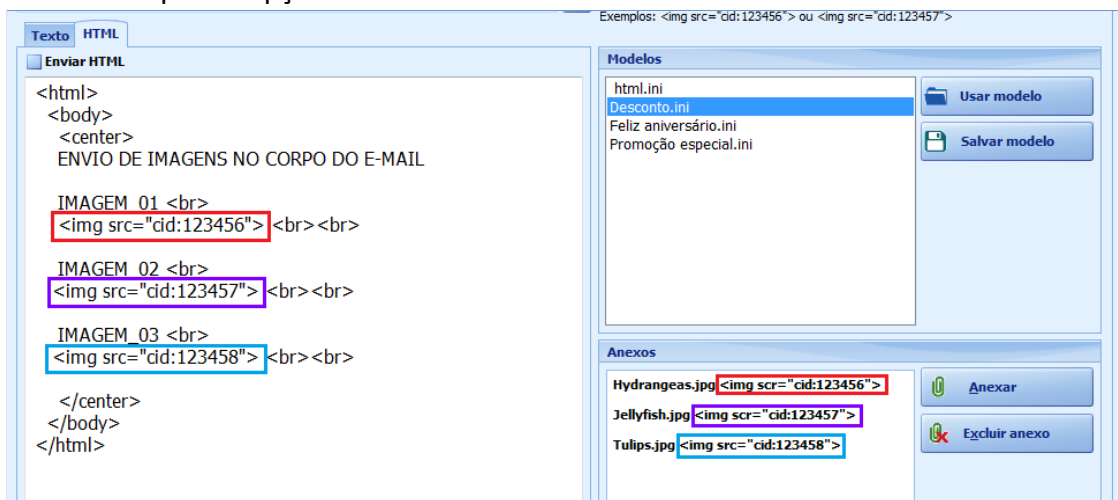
Exemplos: <img src="cid:123456"> ou <img src="cid:123457">

Texto HTML

Enviar HTML

<html>
<body>
<center>
ENVIO DE IMAGENS NO CORPO DO E-MAIL

IMAGEM_01 <br>
<img src="cid:123456"> <br><br>

IMAGEM_02 <br>
<img src="cid:123457"> <br><br>

IMAGEM_03 <br>
<img src="cid:123458"> <br><br>

</center>
</body>
</html>

Modelos

html.ini
Desconto.ini
Feliz aniversário.ini
Promoção especial.ini

Usar modelo

Salvar modelo

Anexos

Hydrangeas.jpg <img scr="cid:123456">
Jellyfish.jpg <img scr="cid:123457">
Tulips.jpg <img src="cid:123458">

Anexar

Excluir anexo